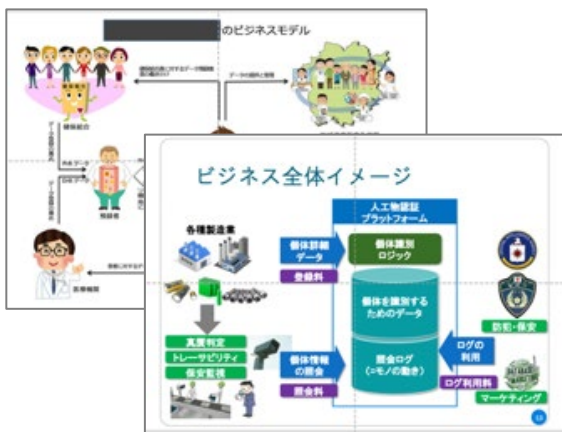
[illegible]のビジネスモデル

ビジネス全体イメージ

各種製造業

人工物認証プラットフォーム

個体詳細データ

登録料

個体識別ロジック

個体を識別するためのデータ

真贋判定
トレーサビリティ
保安監視

個体情報の照会

照会料

照会ログ
(=モノの動き)

ログの利用

ログ利用料

防犯・保安

マーケティング

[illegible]